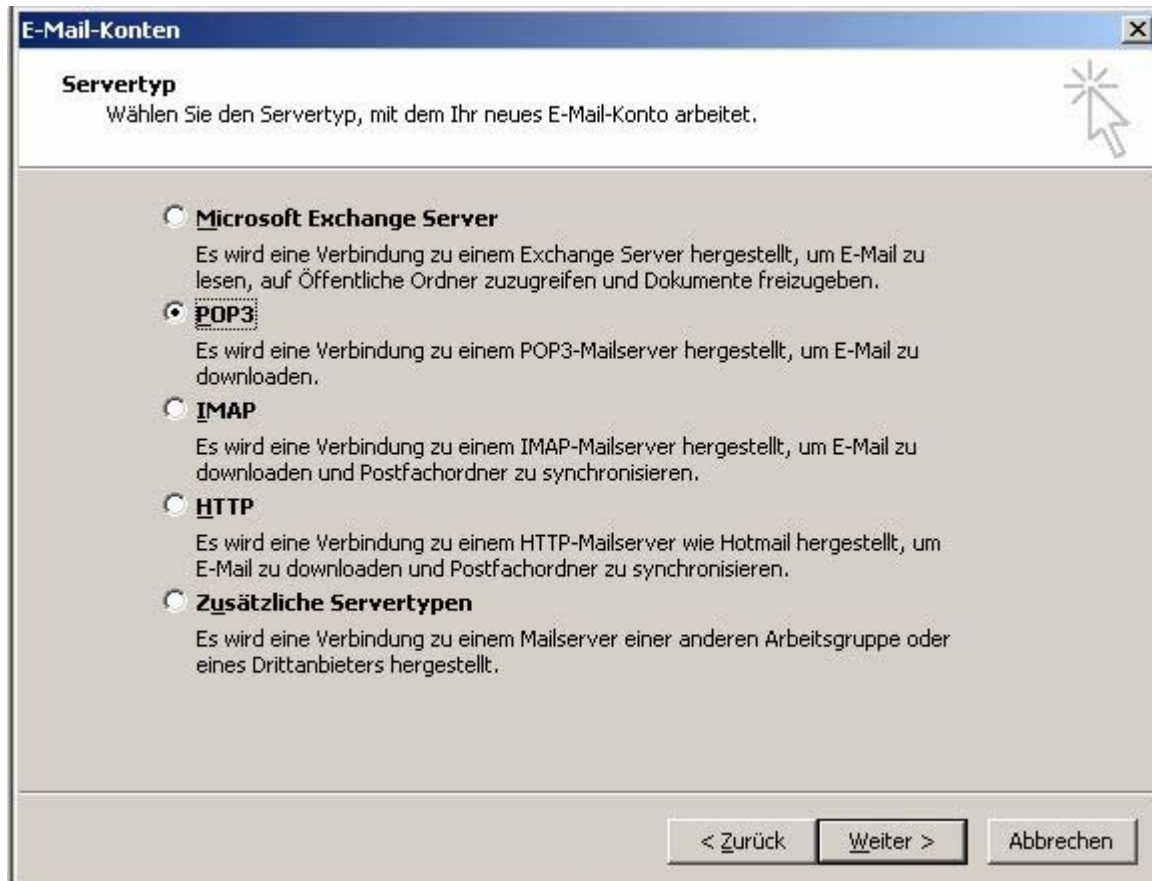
E-Mail-Konten

Servertyp
Wählen Sie den Servertyp, mit dem Ihr neues E-Mail-Konto arbeitet.

Microsoft Exchange Server
Es wird eine Verbindung zu einem Exchange Server hergestellt, um E-Mail zu lesen, auf Öffentliche Ordner zuzugreifen und Dokumente freizugeben.

POP3
Es wird eine Verbindung zu einem POP3-Mailserver hergestellt, um E-Mail zu downloaden.

IMAP
Es wird eine Verbindung zu einem IMAP-Mailserver hergestellt, um E-Mail zu downloaden und Postfachordner zu synchronisieren.

HTTP
Es wird eine Verbindung zu einem HTTP-Mailserver wie Hotmail hergestellt, um E-Mail zu downloaden und Postfachordner zu synchronisieren.

Zusätzliche Servertypen
Es wird eine Verbindung zu einem Mailserver einer anderen Arbeitsgruppe oder eines Drittanbieters hergestellt.

< Zurück | Weiter > | Abbrechen